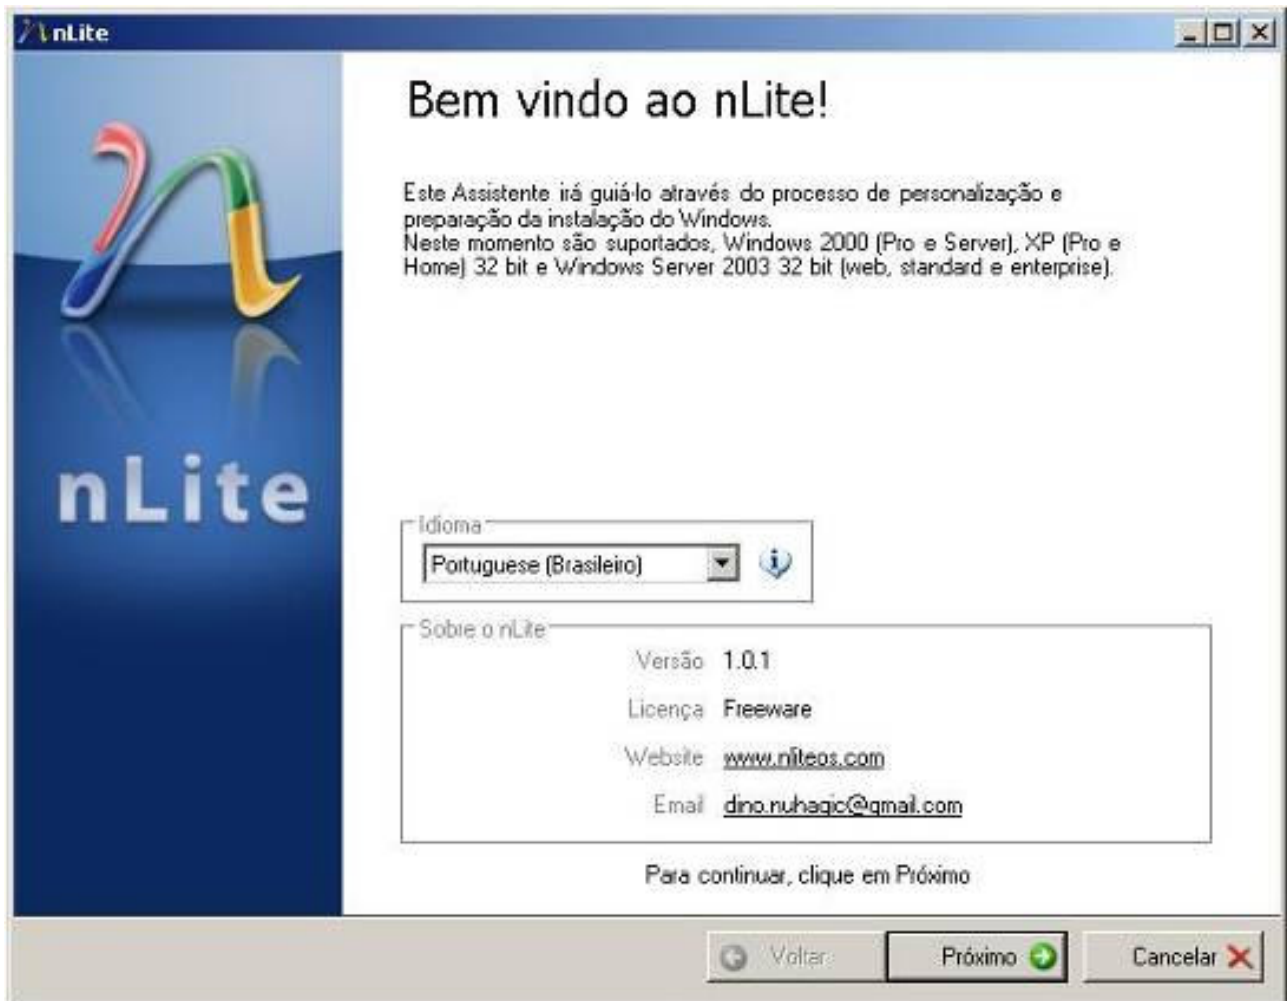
nLite

Bem vindo ao nLite!

Este Assistente irá guiá-lo através do processo de personalização e preparação da instalação do Windows.
Neste momento são suportados, Windows 2000 (Pro e Server), XP (Pro e Home) 32 bit e Windows Server 2003 32 bit (web, standard e enterprise).

nLite

Idioma
Portuguese (Brasileiro)

Sobre o nLite
Versão 1.0.1
Licença Freeware
Website www.nliteos.com
Email dino.nuhagic@gmail.com

Para continuar, clique em Próximo

Voltar Próximo Cancelar